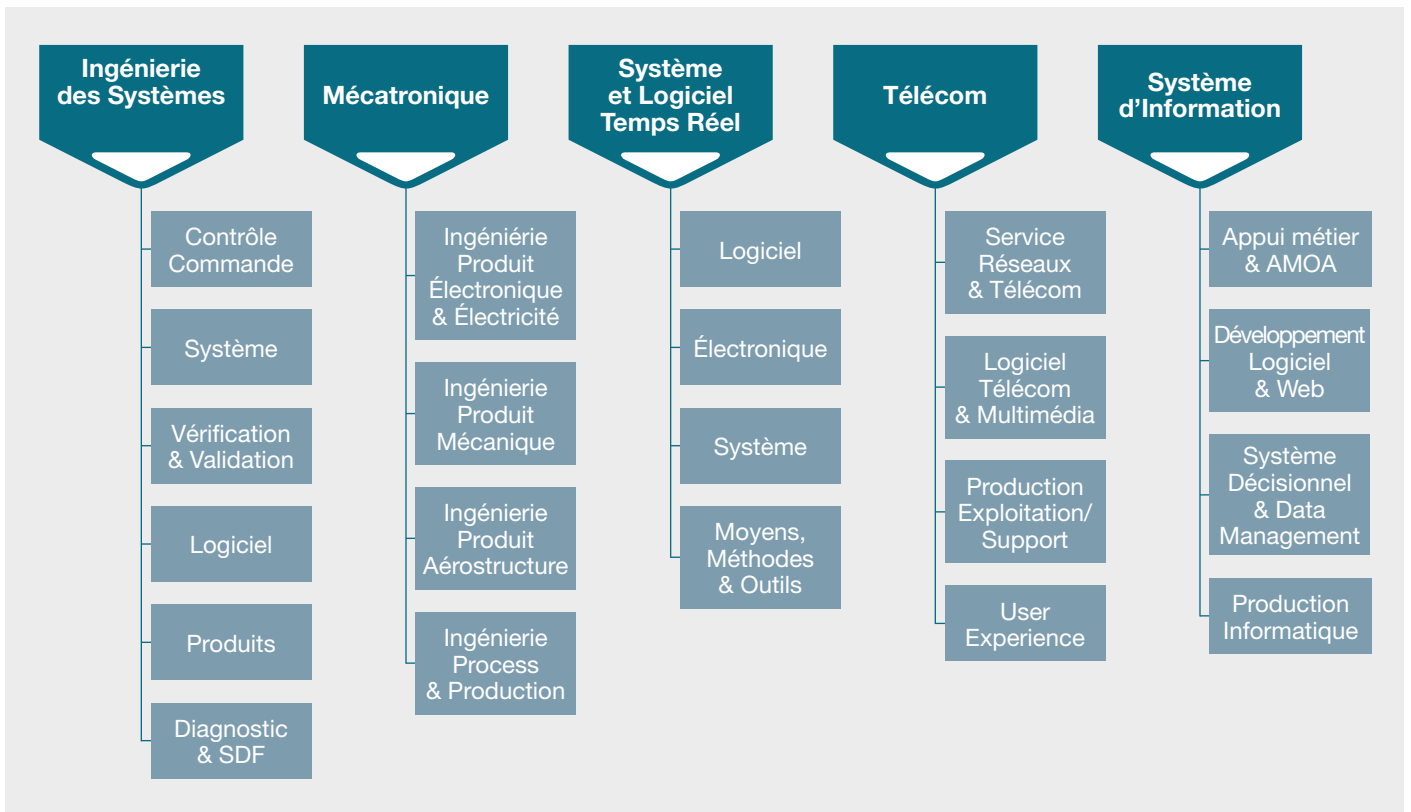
Ingénierie des Systèmes

Contrôle Commande

Système

Vérification & Validation

Logiciel

Produits

Diagnostic & SDF

Mécatronique

Ingéniérie Produit Électronique & Électricité

Ingénierie Produit Mécanique

Ingénierie Produit Aérostructure

Ingénierie Process & Production

Système et Logiciel Temps Réel

Logiciel

Électronique

Système

Moyens, Méthodes & Outils

Télécom

Service Réseaux & Télécom

Logiciel Télécom & Multimédia

Production Exploitation/ Support

User Experience

Système d'Information

Appui métier & AMOA

Développement Logiciel & Web

Système Décisionnel & Data Management

Production Informatique